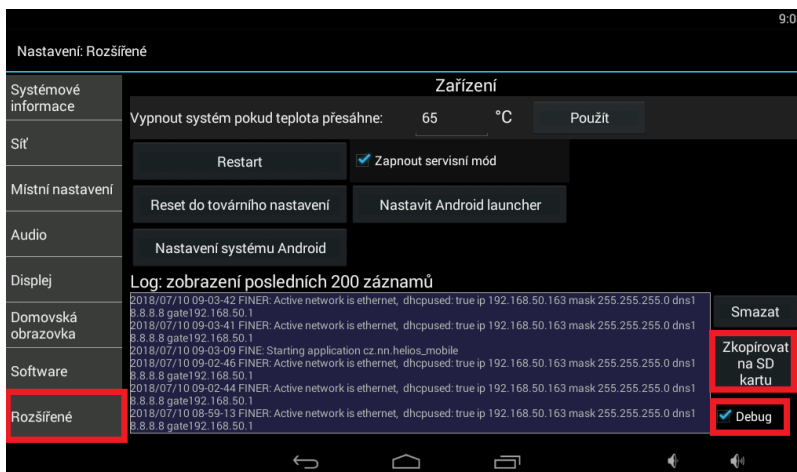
9:0

Nastavení: Rozšířené

Systémové informace

Síť

Místní nastavení

Audio

Displej

Domovská obrazovka

Software

Rozšířené

Zařízení

Vypnout systém pokud teplota přesáhne: 65 °C Použít

Restart

Zapnout servisní mód

Reset do továrního nastavení

Nastavit Android launcher

Nastavení systému Android

Log: zobrazení posledních 200 záznamů

2018/07/10 09-03-42 FINER: Active network is ethernet, dhcpused: true ip 192.168.50.163 mask 255.255.255.0 dns1 8.8.8.8 gate192.168.50.1
2018/07/10 09-03-41 FINER: Active network is ethernet, dhcpused: true ip 192.168.50.163 mask 255.255.255.0 dns1 8.8.8.8 gate192.168.50.1
2018/07/10 09-03-09 FINE: Starting application cz.nn.helios_mobile
2018/07/10 09-02-46 FINER: Active network is ethernet, dhcpused: true ip 192.168.50.163 mask 255.255.255.0 dns1 8.8.8.8 gate192.168.50.1
2018/07/10 09-02-44 FINER: Active network is ethernet, dhcpused: true ip 192.168.50.163 mask 255.255.255.0 dns1 8.8.8.8 gate192.168.50.1
2018/07/10 08-59-13 FINER: Active network is ethernet, dhcpused: true ip 192.168.50.163 mask 255.255.255.0 dns1 8.8.8.8 gate192.168.50.1

Smazat

Zkopírovat na SD kartu

Debug